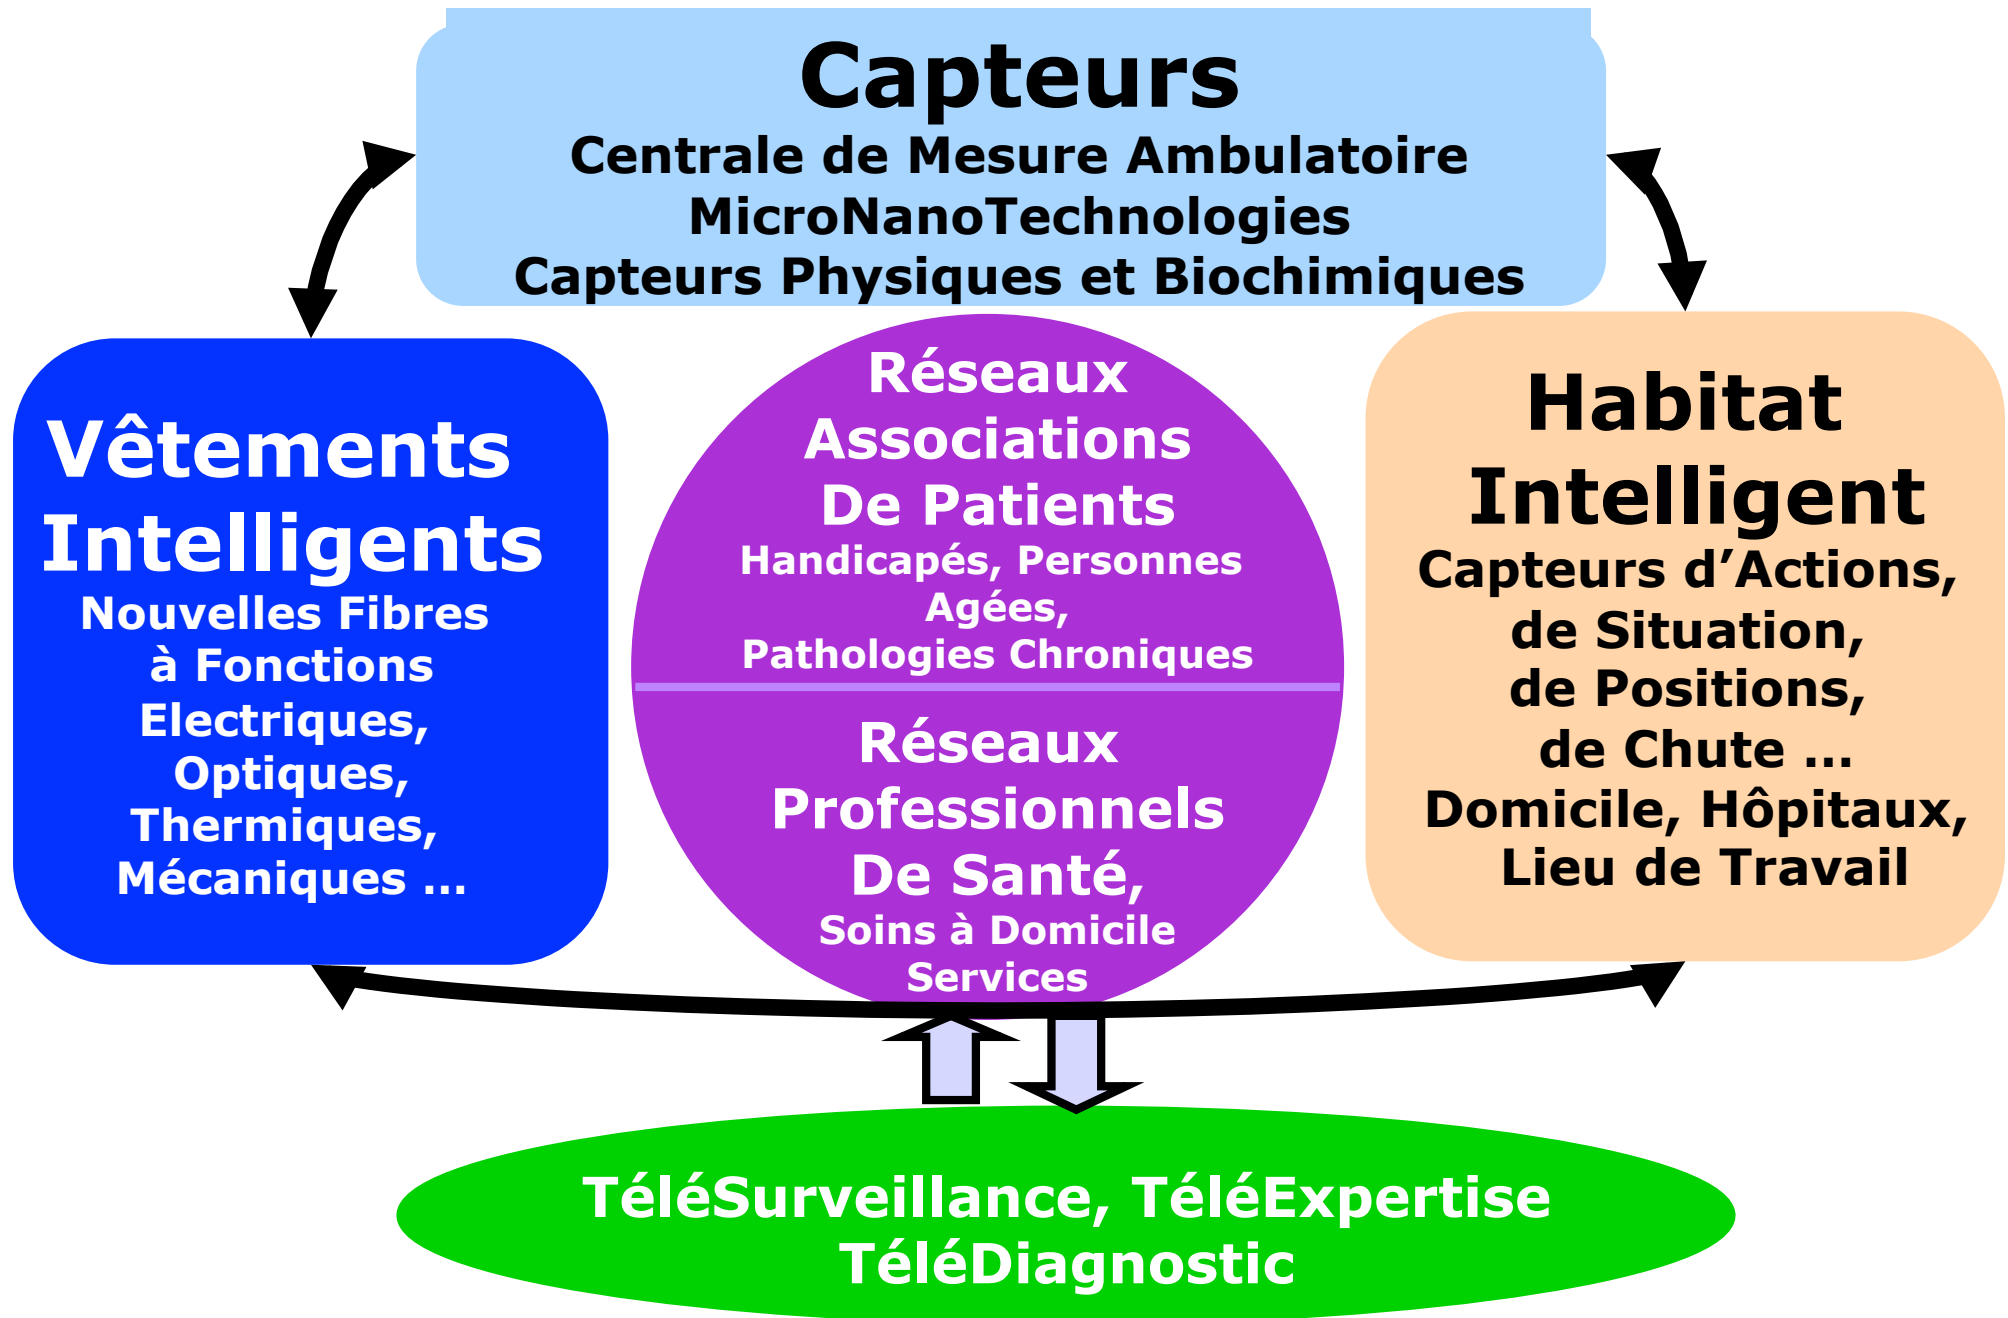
Capteurs
Centrale de Mesure Ambulatoire
MicroNanoTechnologies
Capteurs Physiques et Biochimiques

Vêtements Intelligents
Nouvelles Fibres à Fonctions Electriques, Optiques, Thermiques, Mécaniques …

Réseaux Associations De Patients
Handicapés, Personnes Agées, Pathologies Chroniques

Réseaux Professionnels De Santé,
Soins à Domicile Services

Habitat Intelligent
Capteurs d'Actions, de Situation, de Positions, de Chute …
Domicile, Hôpitaux, Lieu de Travail

TéléSurveillance, TéléExpertise
TéléDiagnostic